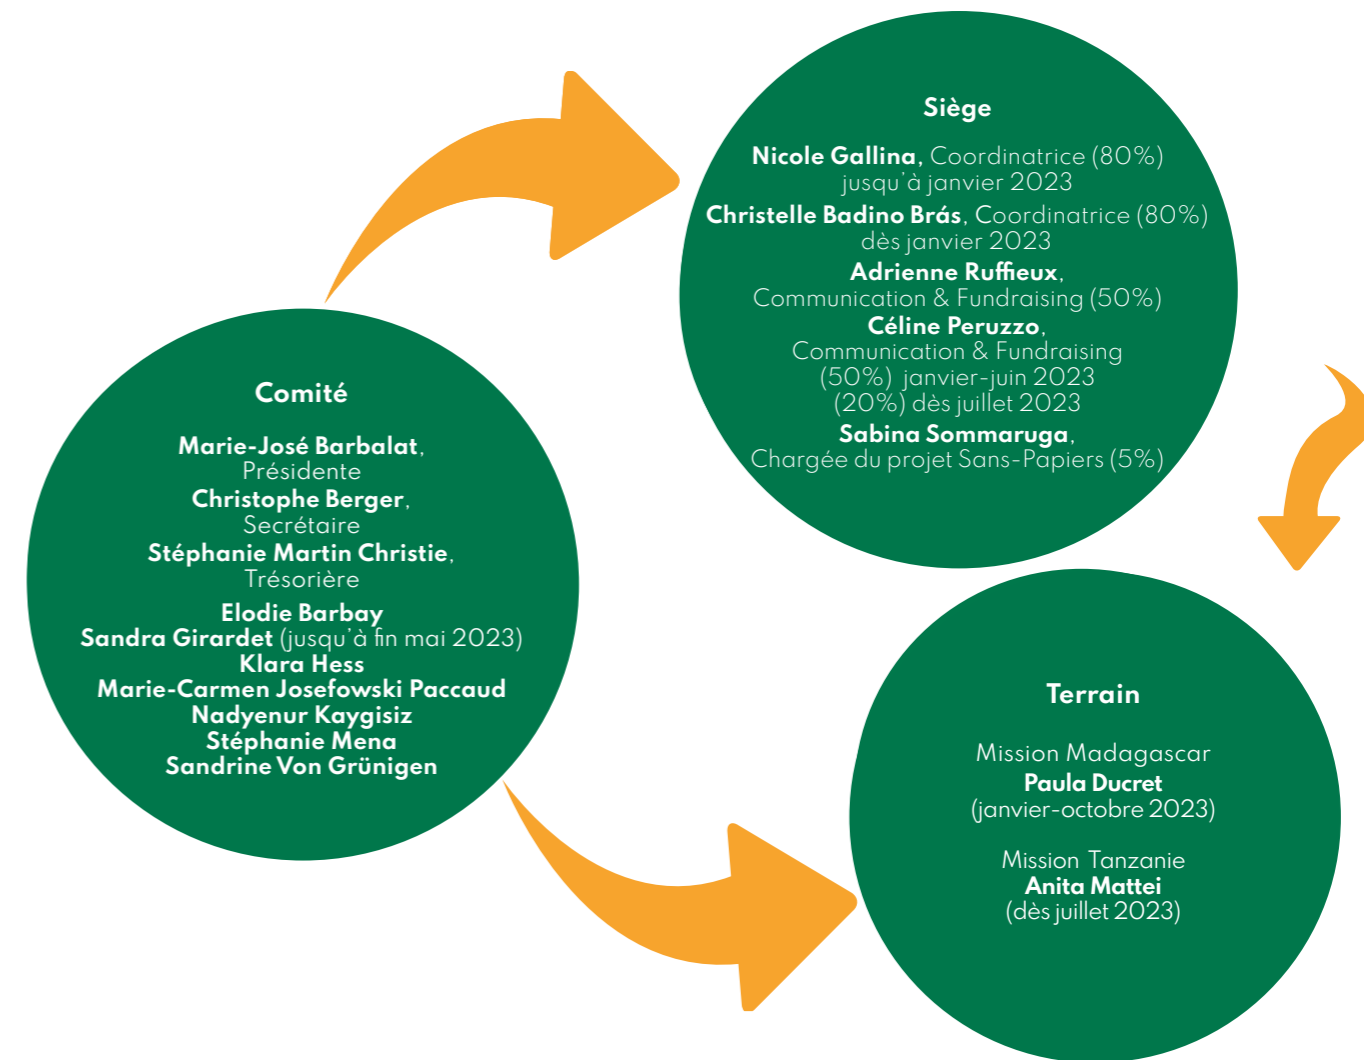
Siège

Nicole Gallina, Coordinatrice (80%) jusqu'à janvier 2023

Christelle Badino Brás, Coordinatrice (80%) dès janvier 2023

Adrienne Ruffieux, Communication & Fundraising (50%)

Céline Peruzzo, Communication & Fundraising (50%) janvier-juin 2023 (20%) dès juillet 2023

Sabina Sommaruga, Chargée du projet Sans-Papiers (5%)

Comité

Marie-José Barbalat, Présidente

Christophe Berger, Secrétaire

Stéphanie Martin Christie, Trésorière

Elodie Barbay
Sandra Girardet (jusqu'à fin mai 2023)
Klara Hess
Marie-Carmen Josefowski Paccaud
Nadyenur Kaygisiz
Stéphanie Mena
Sandrine Von Grünigen

Terrain

Mission Madagascar
Paula Ducret
(janvier-octobre 2023)

Mission Tanzanie
Anita Mattei
(dès juillet 2023)